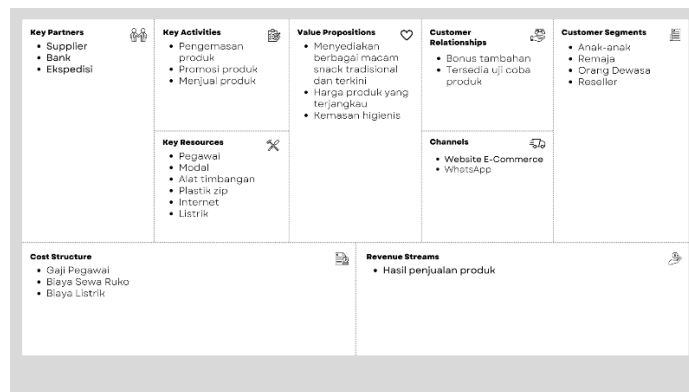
Key Partners
- Supplier
- Bank
- Ekspedisi

Key Activities
- Pengemasan produk
- Promosi produk
- Menjual produk

Key Resources
- Pegawai
- Modal
- Alat timbangan
- Plastik zip
- Internet
- Listrik

Value Propositions
- Menyediakan berbagai macam snack tradisional dan terkini
- Harga produk yang terjangkau
- Kemasan higienis

Customer Relationships
- Bonus tambahan
- Tersedia uji coba produk

Channels
- Website E-Commerce
- WhatsApp

Customer Segments
- Anak-anak
- Remaja
- Orang Dewasa
- Reseller

Cost Structure
- Gaji Pegawai
- Biaya Sewa Ruko
- Biaya Listrik

Revenue Streams
- Hasil penjualan produk